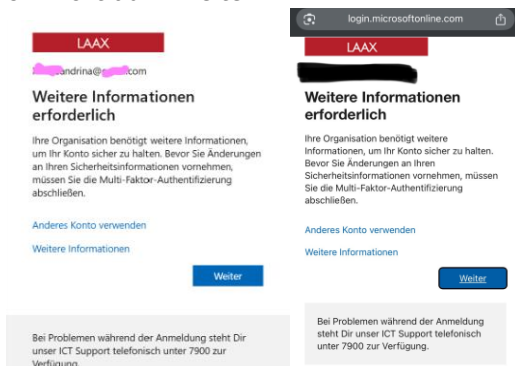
LAAX

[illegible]andrina@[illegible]com

Weitere Informationen erforderlich

Ihre Organisation benötigt weitere Informationen, um Ihr Konto sicher zu halten. Bevor Sie Änderungen an Ihren Sicherheitsinformationen vornehmen, müssen Sie die Multi-Faktor-Authentifizierung abschließen.

Anderes Konto verwenden

Weitere Informationen

Weiter

Bei Problemen während der Anmeldung steht Dir unser ICT Support telefonisch unter 7900 zur Verfügung.

login.microsoftonline.com

LAAX

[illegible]

Weitere Informationen erforderlich

Ihre Organisation benötigt weitere Informationen, um Ihr Konto sicher zu halten. Bevor Sie Änderungen an Ihren Sicherheitsinformationen vornehmen, müssen Sie die Multi-Faktor-Authentifizierung abschließen.

Anderes Konto verwenden

Weitere Informationen

Weiter

Bei Problemen während der Anmeldung steht Dir unser ICT Support telefonisch unter 7900 zur Verfügung.